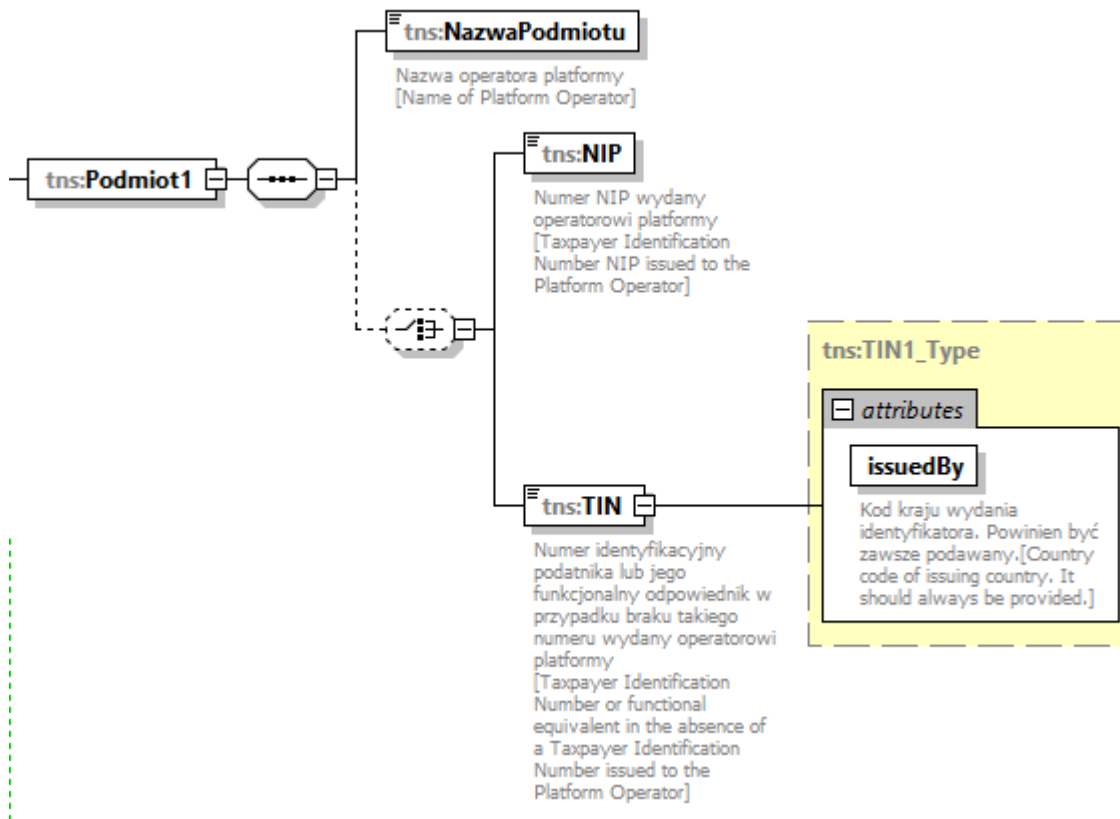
tns:NazwaPodmiotu

Nazwa operatora platformy [Name of Platform Operator]

tns:Podmiot1

tns:NIP

Numer NIP wydany operatorowi platformy [Taxpayer Identification Number NIP issued to the Platform Operator]

tns:TIN1_Type

attributes

issuedBy

Kod kraju wydania identyfikatora. Powinien być zawsze podawany.[Country code of issuing country. It should always be provided.]

tns:TIN

Numer identyfikacyjny podatnika lub jego funkcjonalny odpowiednik w przypadku braku takiego numeru wydany operatorowi platformy [Taxpayer Identification Number or functional equivalent in the absence of a Taxpayer Identification Number issued to the Platform Operator]